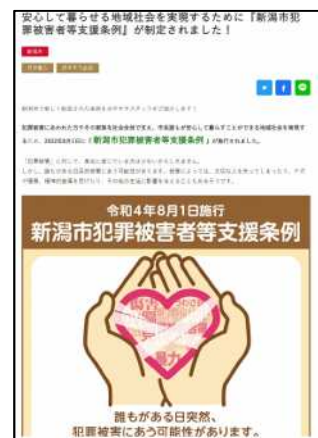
安心して暮らせる地域社会を実現するために『新潟市犯罪被害者等支援条例』が制定されました！

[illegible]

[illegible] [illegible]

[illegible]

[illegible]

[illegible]「新潟市犯罪被害者等支援条例」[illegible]

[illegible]

令和4年8月1日施行
新潟市犯罪被害者等支援条例

暴力

誰もがある日突然、
犯罪被害にあう可能性があります。